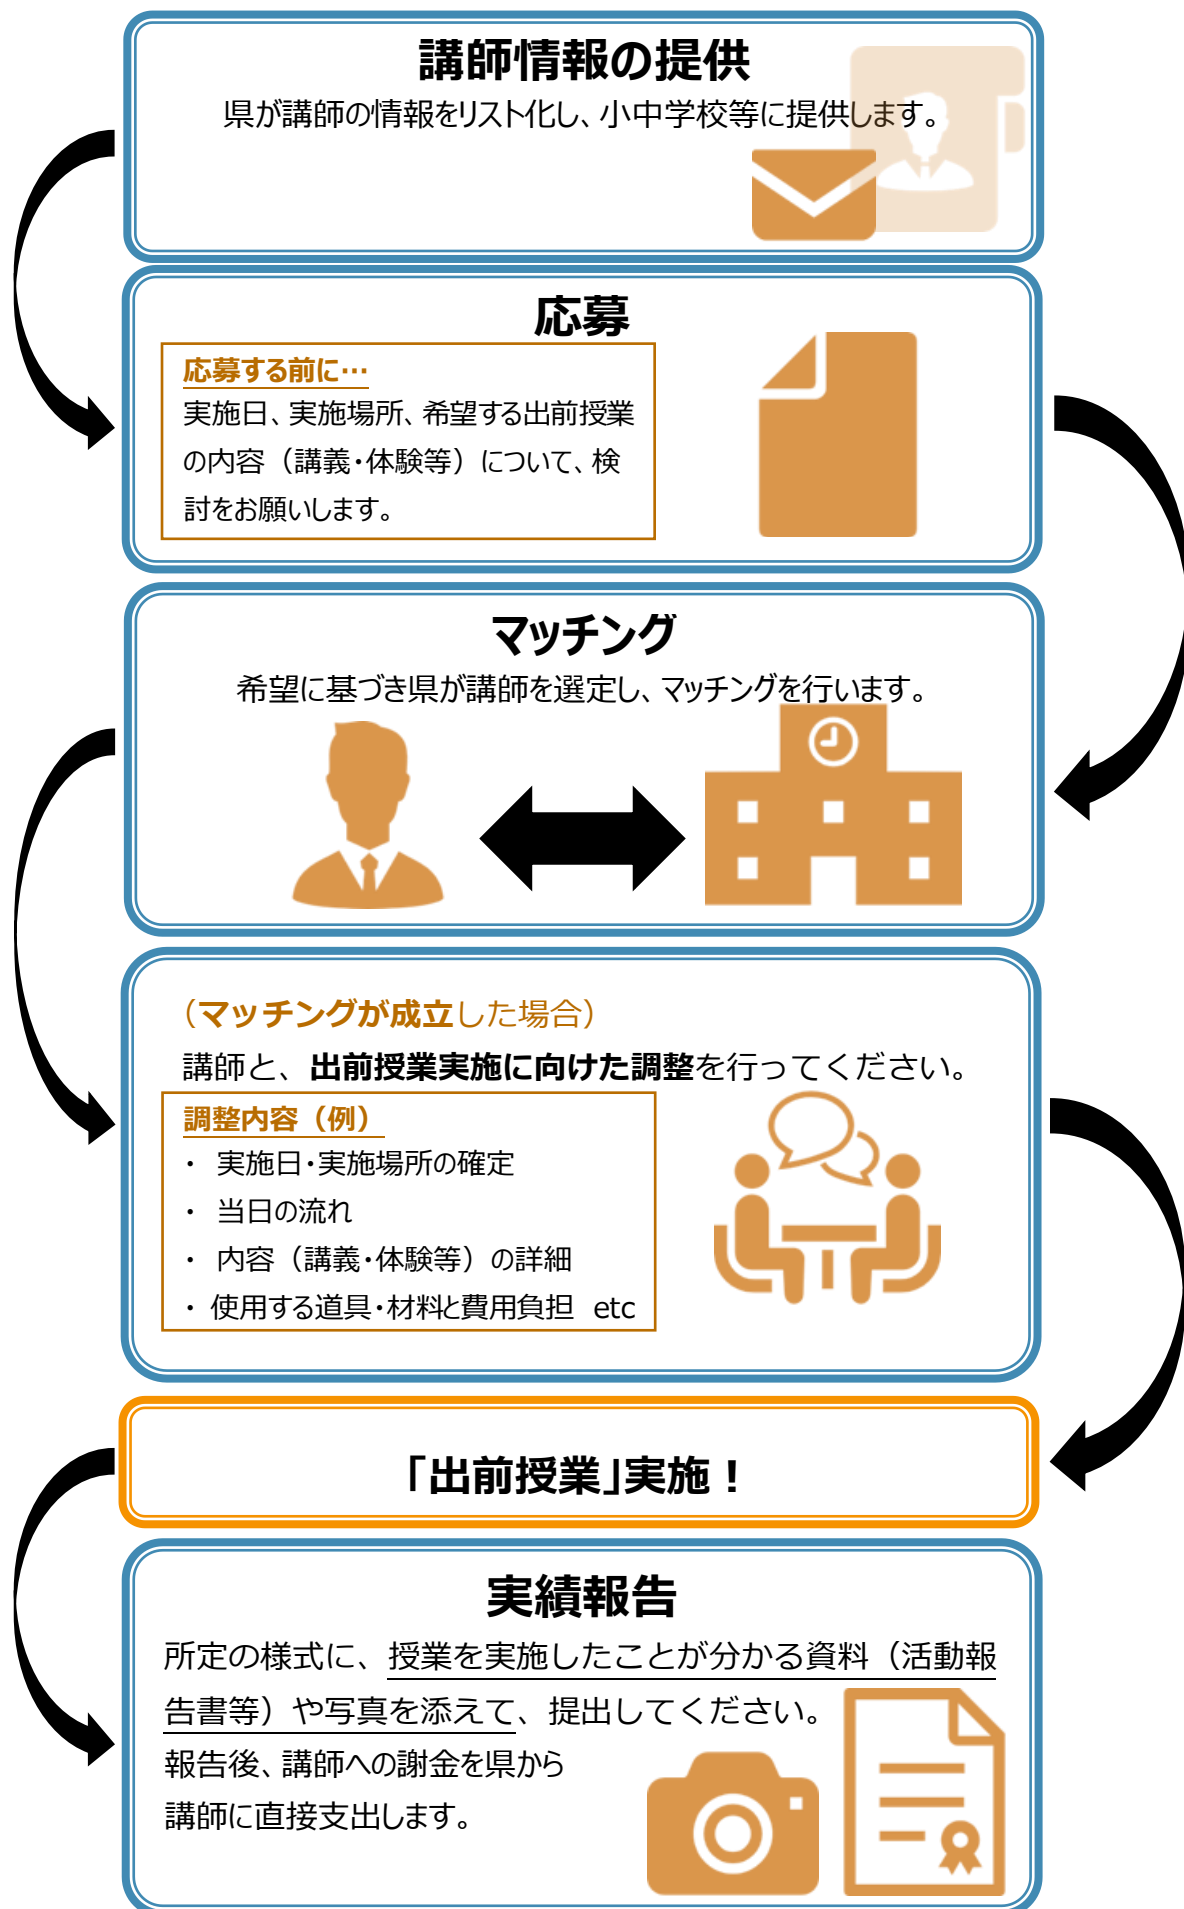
講師情報の提供

県が講師の情報をリスト化し、小中学校等に提供します。

応募

応募する前に…

実施日、実施場所、希望する出前授業の内容（講義・体験等）について、検討をお願いします。

マッチング

希望に基づき県が講師を選定し、マッチングを行います。

（マッチングが成立した場合）

講師と、出前授業実施に向けた調整を行ってください。

調整内容（例）

・ 実施日・実施場所の確定
・ 当日の流れ
・ 内容（講義・体験等）の詳細
・ 使用する道具・材料と費用負担 etc

「出前授業」実施！

実績報告

所定の様式に、授業を実施したことが分かる資料（活動報告書等）や写真を添えて、提出してください。

報告後、講師への謝金を県から講師に直接支出します。